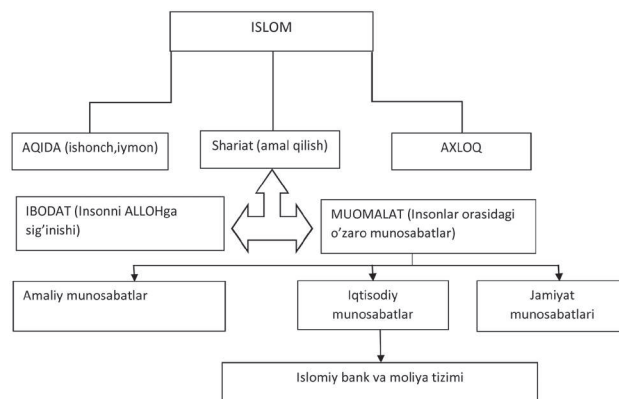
ISLOM

AQIDA (ishonch,iymon)

Shariat (amal qilish)

AXLOQ

IBODAT (Insonni ALLOHga sig'inishi)

MUOMALAT (Insonlar orasidagi o'zaro munosabatlar)

Amaliy munosabatlar

Iqtisodiy munosabatlar

Jamiyat munosabatlari

Islomiy bank va moliya tizimi